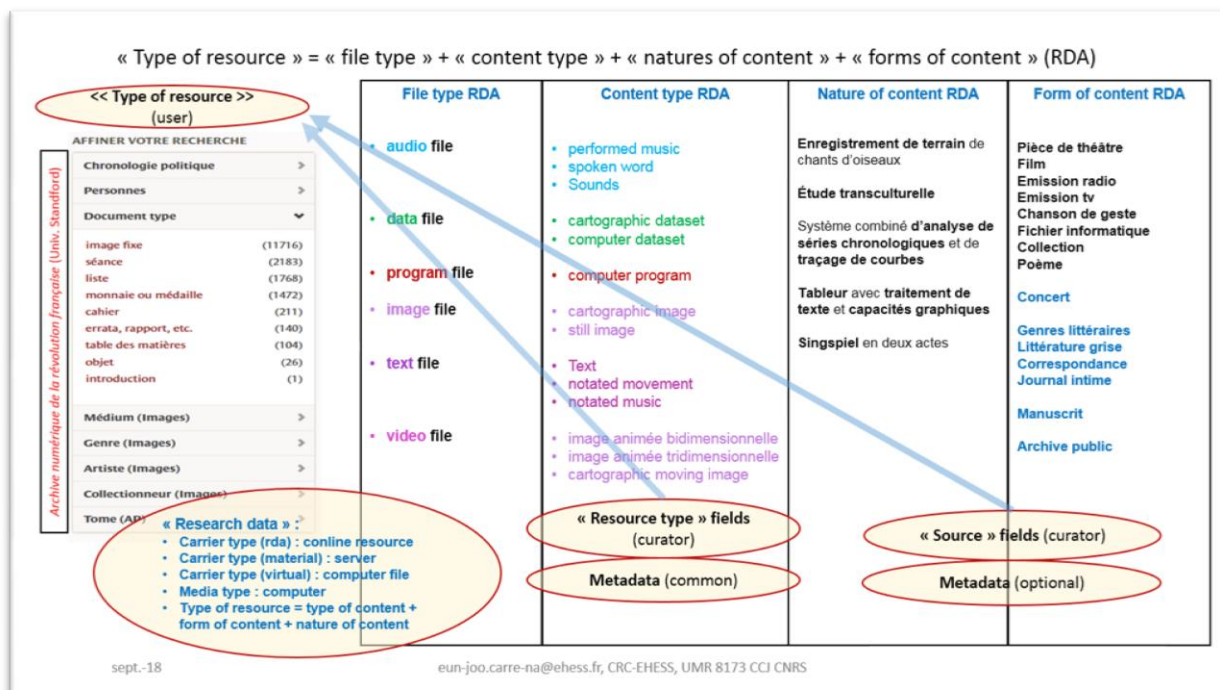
« Type of resource » = « file type » + « content type » + « natures of content » + « forms of content » (RDA)

<< Type of resource >>
(user)

Archive numérique de la révolution française (Univ. Standford)

AFFINER VOTRE RECHERCHE

| | |
|---|---|
| Chronologie politique | > |
| Personnes | > |
| Document type | ⌄ |
| image fixe | (11716) |
| séance | (2183) |
| liste | (1768) |
| monnaie ou médaille | (1472) |
| cahier | (211) |
| errata, rapport, etc. | (140) |
| table des matières | (104) |
| objet | (26) |
| introduction | (1) |
| Médium (Images) | > |
| Genre (Images) | > |
| Artiste (Images) | > |
| Collectionneur (Images) | > |
| Tome (AP) | > |

| File type RDA | Content type RDA | Nature of content RDA | Form of content RDA |
|---|---|---|---|
| • audio file | • performed music<br>• spoken word<br>• Sounds | Enregistrement de terrain de chants d'oiseaux | Pièce de théâtre<br>Film<br>Emission radio<br>Emission tv<br>Chanson de geste<br>Fichier informatique<br>Collection<br>Poème |
| • data file | • cartographic dataset<br>• computer dataset | Étude transculturelle | Concert |
| • program file | • computer program | Système combiné d'analyse de séries chronologiques et de traçage de courbes | Genres littéraires<br>Littérature grise<br>Correspondance<br>Journal intime |
| • image file | • cartographic image<br>• still image | Tableur avec traitement de texte et capacités graphiques | Manuscrit |
| • text file | • Text<br>• notated movement<br>• notated music | Singspiel en deux actes | Archive public |
| • video file | • image animée bidimensionnelle<br>• image animée tridimensionnelle<br>• cartographic moving image | | |

« Research data » :
• Carrier type (rda) : conline resource
• Carrier type (material) : server
• Carrier type (virtual) : computer file
• Media type : computer
• Type of resource = type of content + form of content + nature of content

« Resource type » fields (curator)

Metadata (common)

« Source » fields (curator)

Metadata (optional)

sept.-18

eun-joo.carre-na@ehess.fr, CRC-EHESS, UMR 8173 CCJ CNRS